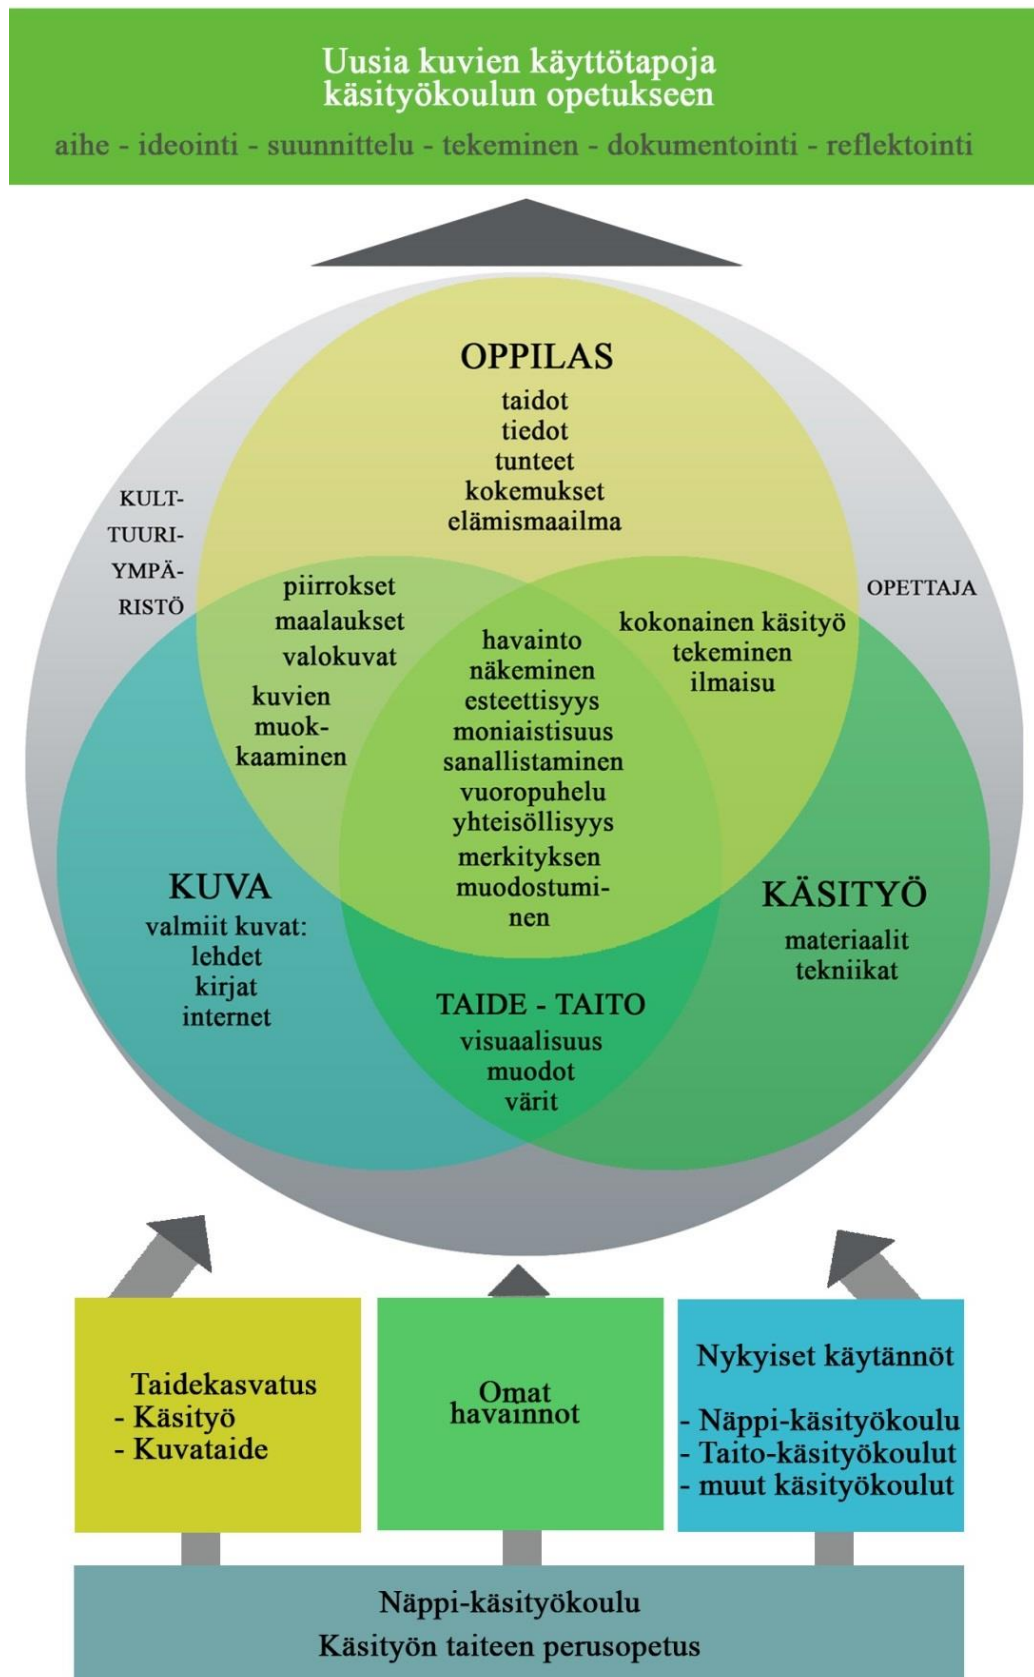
Uusia kuvien käyttötapoja käsityökoulun opetukseen

aihe - ideointi - suunnittelu - tekeminen - dokumentointi - reflektointi

OPPILAS
taidot
tiedot
tunteet
kokemukset
elämismaailma

KULTTUURIYMPÄRISTÖ

OPETTAJA

piirrokset
maalaukset
valokuvat
kuvien muokkaaminen

kokonainen käsityö
tekeminen
ilmaisu

havainto
näkeminen
esteettisyys
moniaistisuus
sanallistaminen
vuoropuhelu
yhteisöllisyys
merkityksen muodostuminen

KUVA
valmiit kuvat:
lehdet
kirjat
internet

KÄSITYÖ
materiaalit
tekniikat

TAIDE - TAITO
visuaalisuus
muodot
värit

Taidekasvatus
- Käsityö
- Kuvataide

Omat havainnot

Nykyiset käytännöt

- Näppi-käsityökoulu
- Taito-käsityökoulut
- muut käsityökoulut

Näppi-käsityökoulu
Käsityön taiteen perusopetus